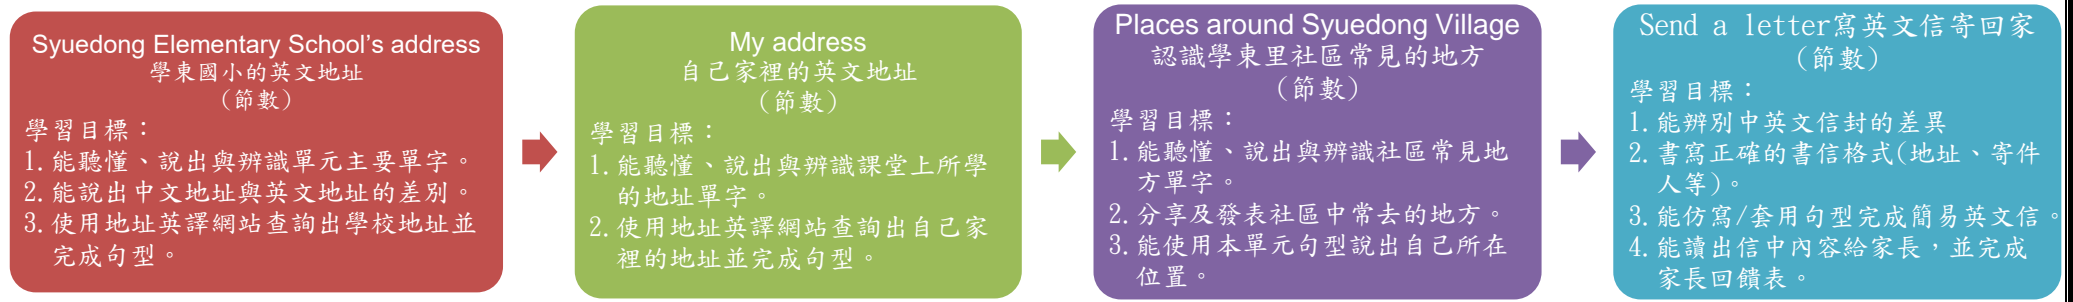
Syuedong Elementary School’s address
學東國小的英文地址
（節數）

學習目標：
1. 能聽懂、說出與辨識單元主要單字。
2. 能說出中文地址與英文地址的差別。
3. 使用地址英譯網站查詢出學校地址並完成句型。

My address
自己家裡的英文地址
（節數）

學習目標：
1. 能聽懂、說出與辨識課堂上所學的地址單字。
2. 使用地址英譯網站查詢出自己家裡的地址並完成句型。

Places around Syuedong Village
認識學東里社區常見的地方
（節數）

學習目標：
1. 能聽懂、說出與辨識社區常見地方單字。
2. 分享及發表社區中常去的地方。
3. 能使用本單元句型說出自己所在位置。

Send a letter寫英文信寄回家
（節數）

學習目標：
1. 能辨別中英文信封的差異
2. 書寫正確的書信格式(地址、寄件人等)。
3. 能仿寫/套用句型完成簡易英文信。
4. 能讀出信中內容給家長，並完成家長回饋表。